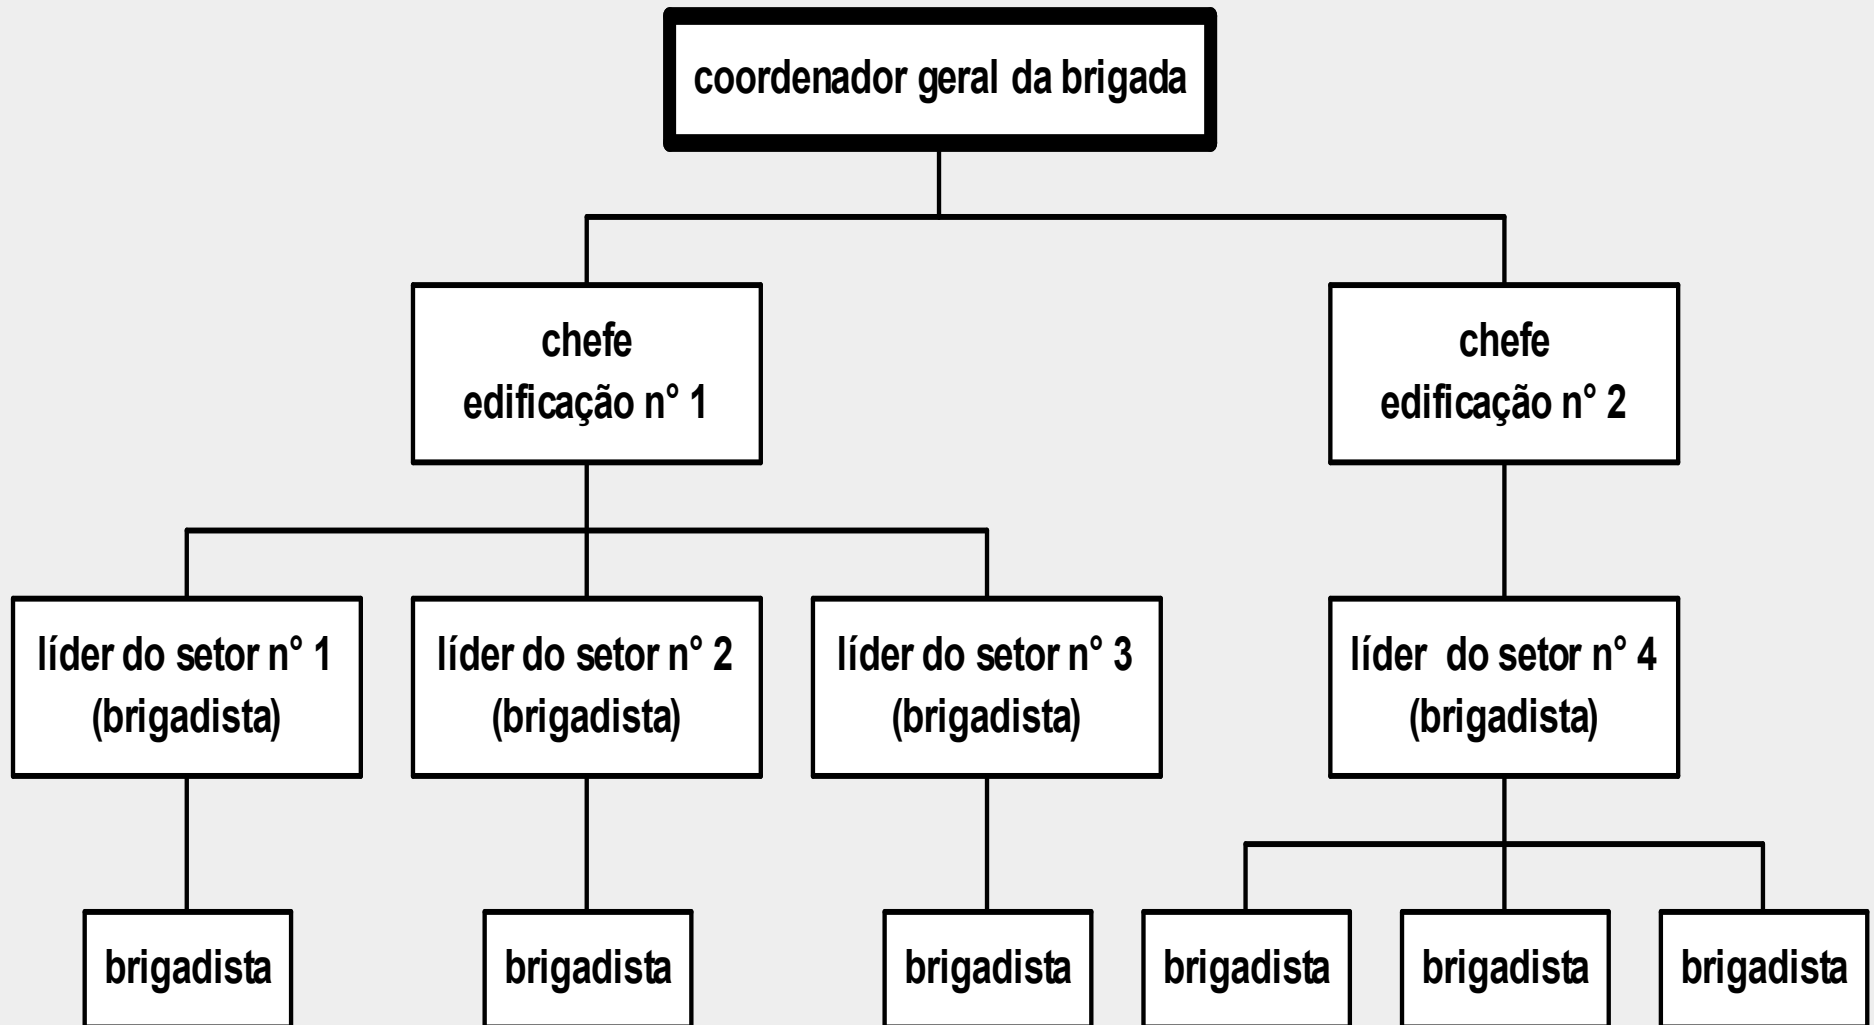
coordenador geral da brigada

chefe
edificação n° 1

chefe
edificação n° 2

líder do setor n° 1
(brigadista)

líder do setor n° 2
(brigadista)

líder do setor n° 3
(brigadista)

líder do setor n° 4
(brigadista)

brigadista

brigadista

brigadista

brigadista

brigadista

brigadista